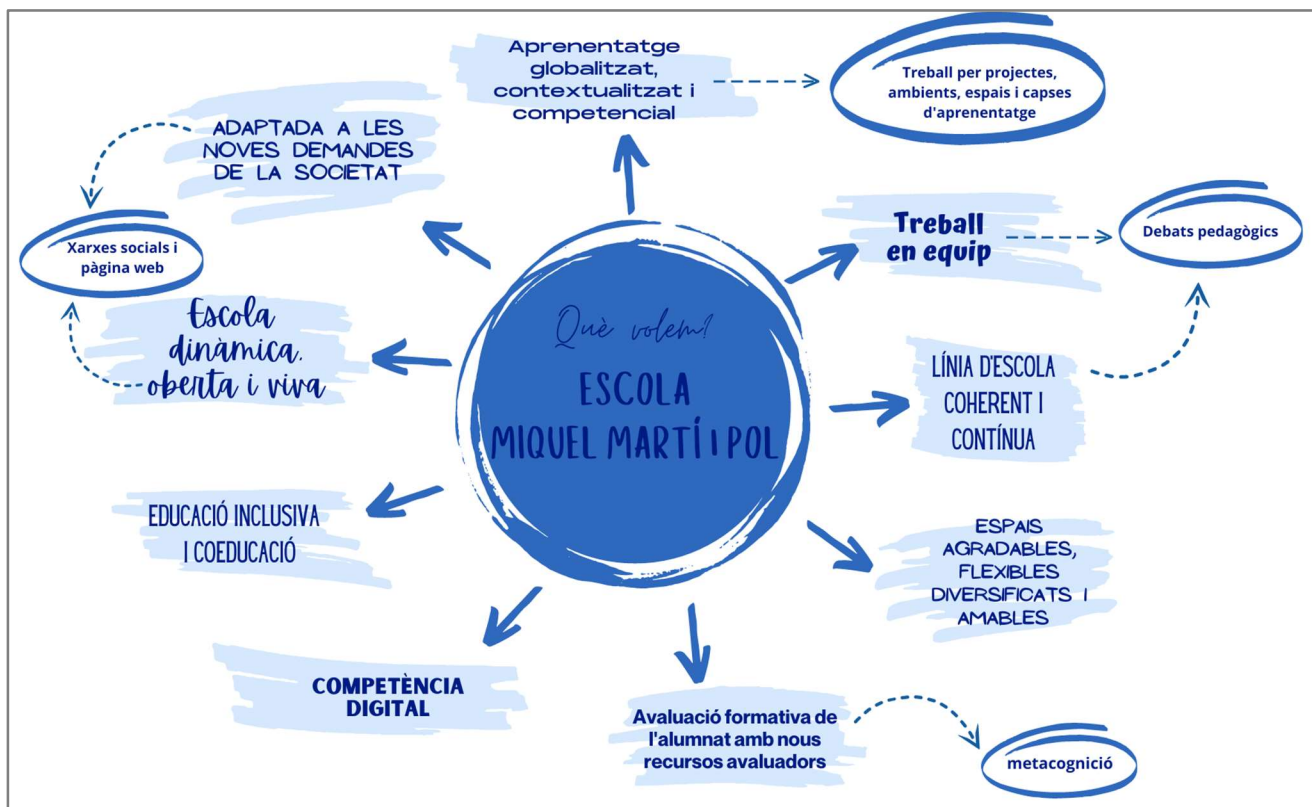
Què volem?

ESCOLA MIQUEL MARTÍ I POL

Aprenentatge globalitzat, contextualitzat i competencial

Treball per projectes, ambients, espais i capses d'aprenentatge

ADAPTADA A LES NOVES DEMANDES DE LA SOCIETAT

Xarxes socials i pàgina web

Treball en equip

Debats pedagògics

Escola dinàmica, oberta i viva

LÍNIA D'ESCOLA COHERENT I CONTÍNUA

EDUCACIÓ INCLUSIVA I COEDUCACIÓ

ESPAIS AGRADABLES, FLEXIBLES DIVERSIFICATS I AMABLES

COMPETÈNCIA DIGITAL

Avaluació formativa de l'alumnat amb nous recursos avaluadors

metacognició